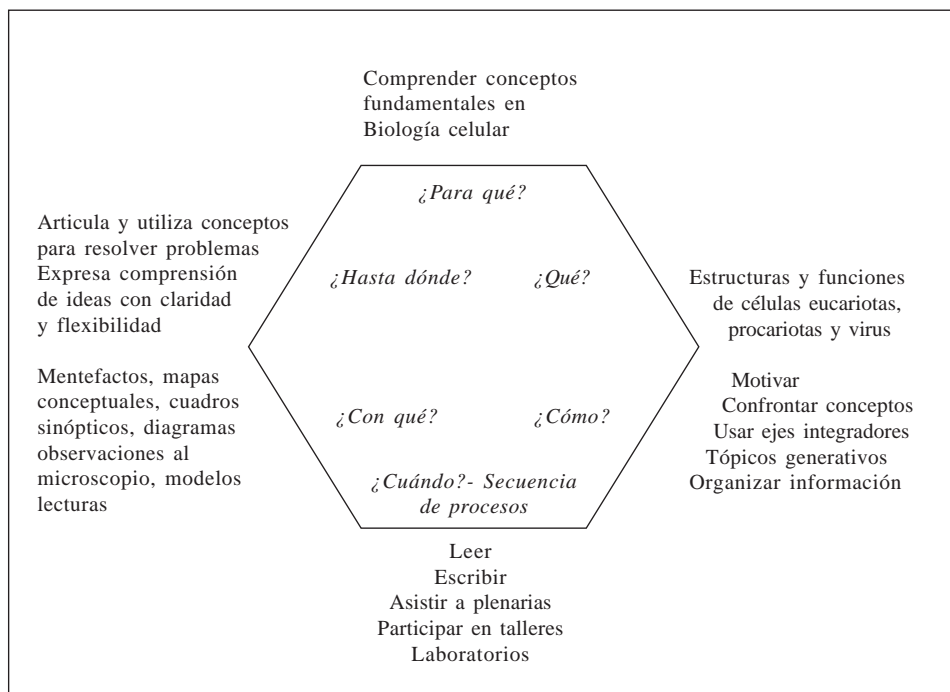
Comprender conceptos fundamentales en Biología celular

¿Para qué?

¿Hasta dónde?

¿Qué?

¿Con qué?

¿Cómo?

¿Cuándo?- Secuencia de procesos

Articula y utiliza conceptos para resolver problemas
Expresa comprensión de ideas con claridad y flexibilidad

Mentefactos, mapas conceptuales, cuadros sinópticos, diagramas observaciones al microscopio, modelos lecturas

Estructuras y funciones de células eucariotas, procariotas y virus

Motivar
Confrontar conceptos
Usar ejes integradores
Tópicos generativos
Organizar información

Leer
Escribir
Asistir a plenarias
Participar en talleres
Laboratorios